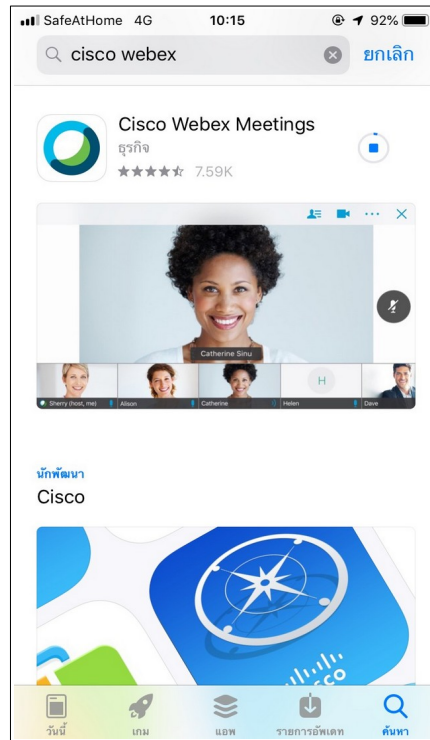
SafeAtHome 4G 10:15 92%

cisco webex

ยกเลิก

Cisco Webex Meetings

ธุรกิจ

★★★★☆ 7.59K

Catherine Sinu

Sherry (host, me) Alison Catherine H Helen Dave

นักพัฒนา

Cisco

cisco

วันนี้ เกม แอพ รายการอัพเดท ค้นหา